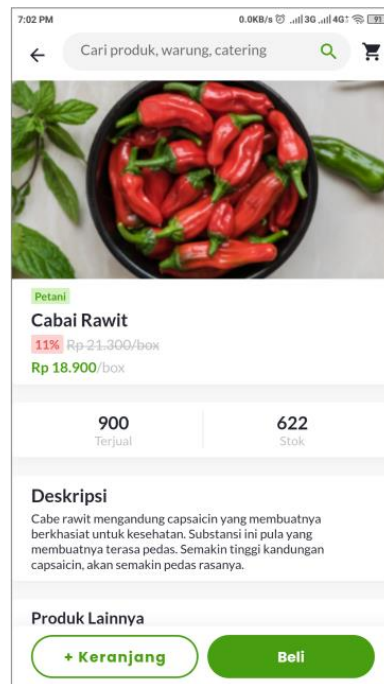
7:02 PM
0.0KB/s ...ll 3G ...ll 4G 91

Cari produk, warung, catering

Petani
Cabai Rawit
11% Rp 21.300/box
Rp 18.900/box

900
Terjual

622
Stok

Deskripsi
Cabe rawit mengandung capsaicin yang membuatnya berkhasiat untuk kesehatan. Substansi ini pula yang membuatnya terasa pedas. Semakin tinggi kandungan capsaicin, akan semakin pedas rasanya.

Produk Lainnya

+ Keranjang
Beli